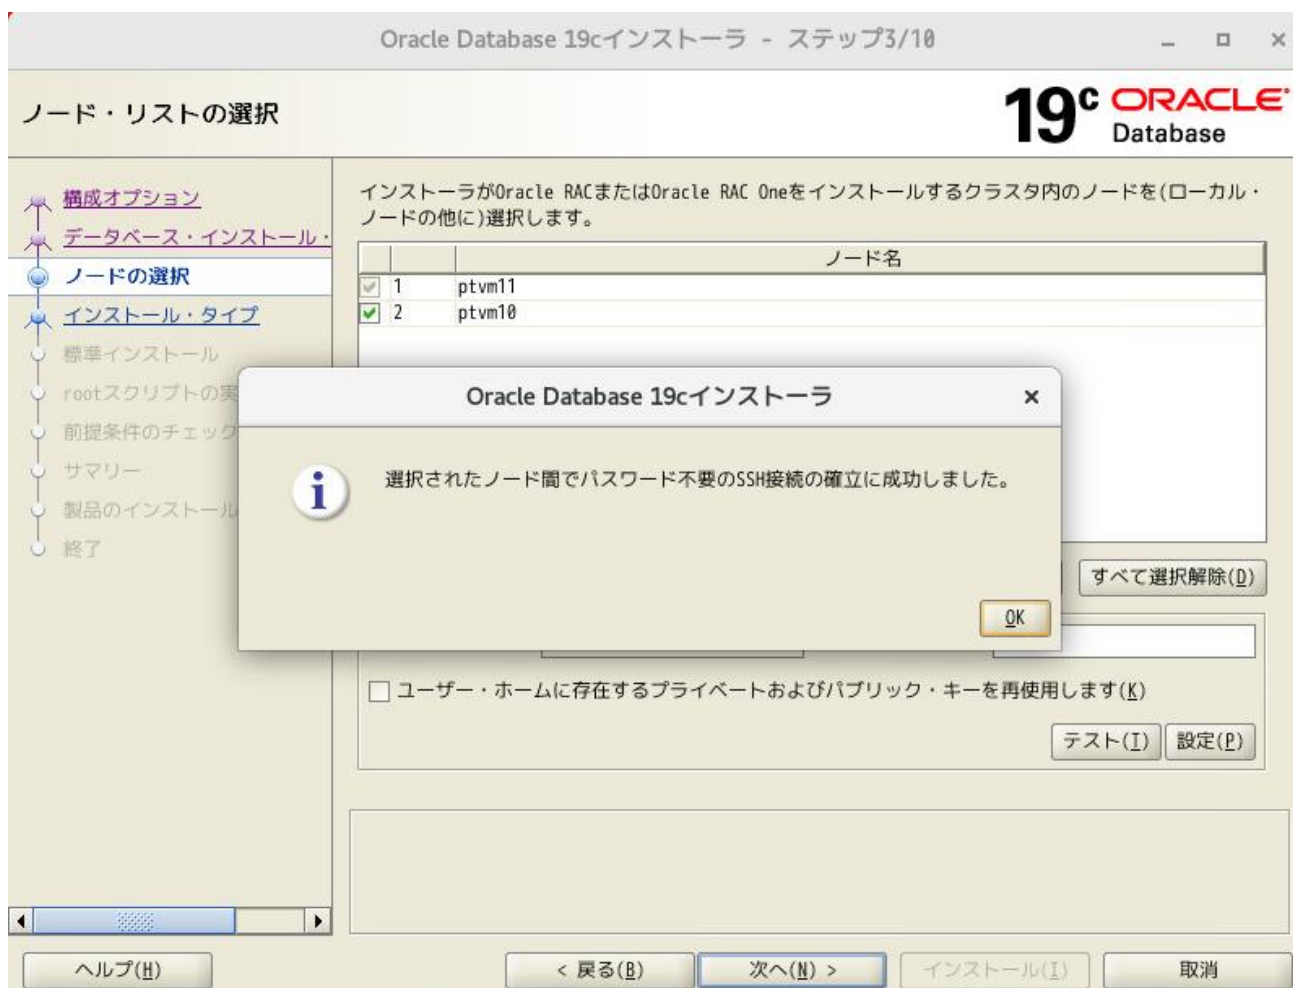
Oracle Database 19cインストーラ - ステップ3/10

ノード・リストの選択

19c ORACLE Database

構成オプション
データベース・インストール・
ノードの選択
インストール・タイプ
標準インストール
rootスクリプトの実
前提条件のチェック
サマリー
製品のインストール
終了

インストーラがOracle RACまたはOracle RAC Oneをインストールするクラスタ内のノードを(ローカル・ノードの他に)選択します。

| | | ノード名 |
|---|---|---|
| ☑ | 1 | ptvm11 |
| ☑ | 2 | ptvm10 |

Oracle Database 19cインストーラ

選択されたノード間でパスワード不要のSSH接続の確立に成功しました。

OK

すべて選択解除(D)

ユーザー・ホームに存在するプライベートおよびパブリック・キーを再使用します(K)

テスト(T) 設定(P)

ヘルプ(H) < 戻る(B) 次へ(N) > インストール(I) 取消